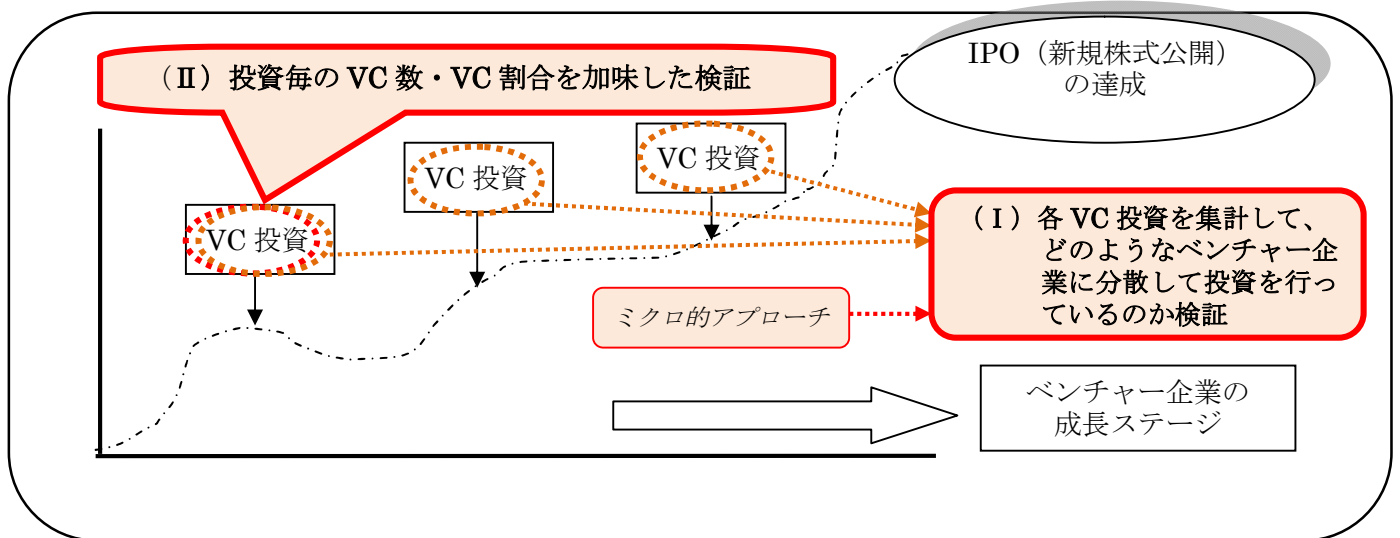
（Ⅱ）投資毎の VC 数・VC 割合を加味した検証

IPO（新規株式公開）の達成

VC 投資

VC 投資

VC 投資

（Ⅰ）各 VC 投資を集計して、どのようなベンチャー企業に分散して投資を行っているのか検証

ミクロ的アプローチ

ベンチャー企業の成長ステージ